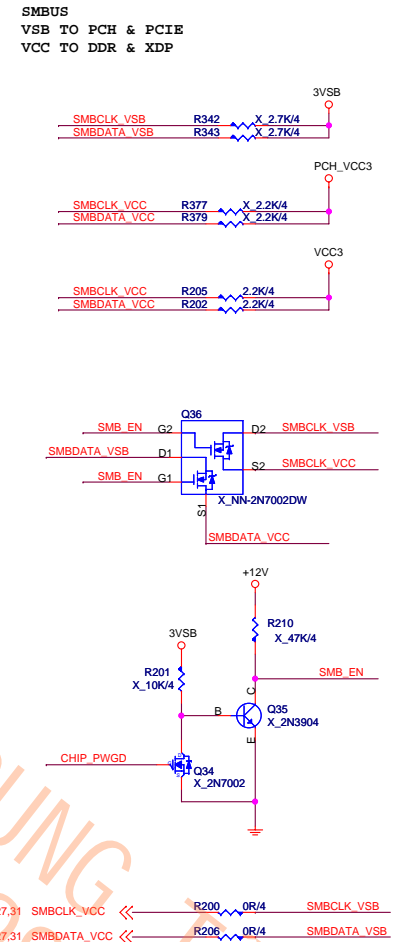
SMBUS
VSB TO PCH & PCIE
VCC TO DDR & XDP

3VSB
SMBCLK_VSB R342 X_2.7K/4
SMBDATA_VSB R343 X_2.7K/4

PCH_VCC3
SMBCLK_VCC R377 X_2.2K/4
SMBDATA_VCC R379 X_2.2K/4

VCC3
SMBCLK_VCC R205 2.2K/4
SMBDATA_VCC R202 2.2K/4

Q36
SMB_EN G2 D2 SMBCLK_VSB
SMBDATA_VSB D1
S2 SMBCLK_VCC
SMB_EN G1
S1
X_NN-2N7002DW
SMBDATA_VCC

+12V
R210
X_47K/4
3VSB
SMB_EN
R201
X_10K/4
C
B
Q35
X_2N3904
E
CHIP_PWGD
Q34
X_2N7002

7,31 SMBCLK_VCC R200 0R/4 SMBCLK_VSB
7,31 SMBDATA_VCC R206 0R/4 SMBDATA_VSB